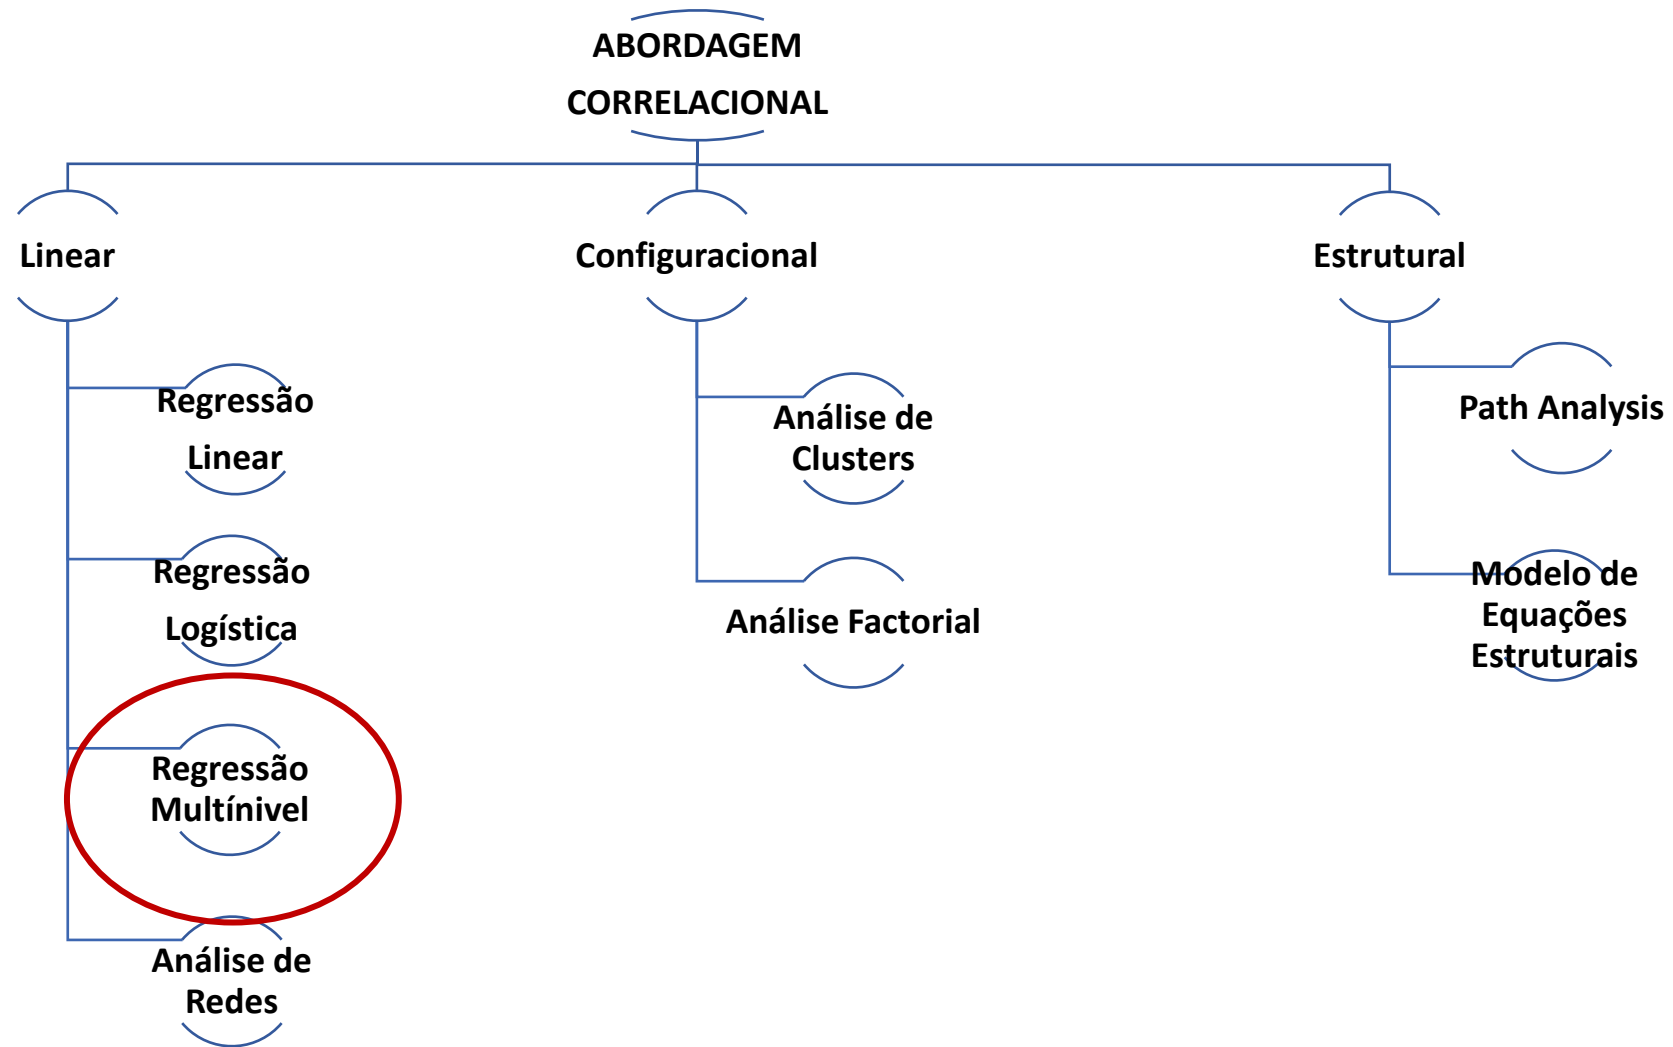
ABORDAGEM CORRELACIONAL

Linear

Regressão Linear

Regressão Logística

Regressão Multínivel

Análise de Redes

Configuracional

Análise de Clusters

Análise Factorial

Estrutural

Path Analysis

Modelo de Equações Estruturais